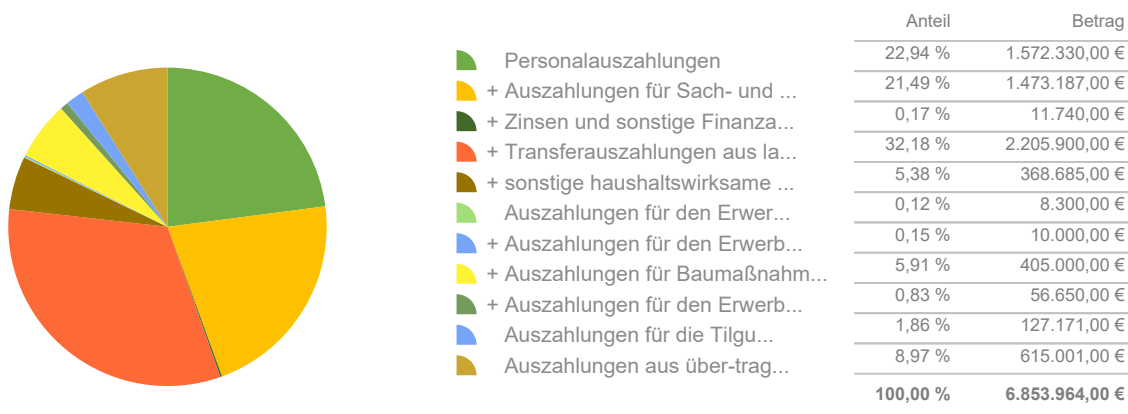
| | Anteil | Betrag |
|---|---|---|
| Personalauszahlungen | 22,94 % | 1.572.330,00 € |
| + Auszahlungen für Sach- und ... | 21,49 % | 1.473.187,00 € |
| + Zinsen und sonstige Finanza... | 0,17 % | 11.740,00 € |
| + Transferauszahlungen aus la... | 32,18 % | 2.205.900,00 € |
| + sonstige haushaltswirksame ... | 5,38 % | 368.685,00 € |
| Auszahlungen für den Erwer... | 0,12 % | 8.300,00 € |
| + Auszahlungen für den Erwerb... | 0,15 % | 10.000,00 € |
| + Auszahlungen für Baumaßnahm... | 5,91 % | 405.000,00 € |
| + Auszahlungen für den Erwerb... | 0,83 % | 56.650,00 € |
| Auszahlungen für die Tilgu... | 1,86 % | 127.171,00 € |
| Auszahlungen aus über-trag... | 8,97 % | 615.001,00 € |
| | 100,00 % | 6.853.964,00 € |